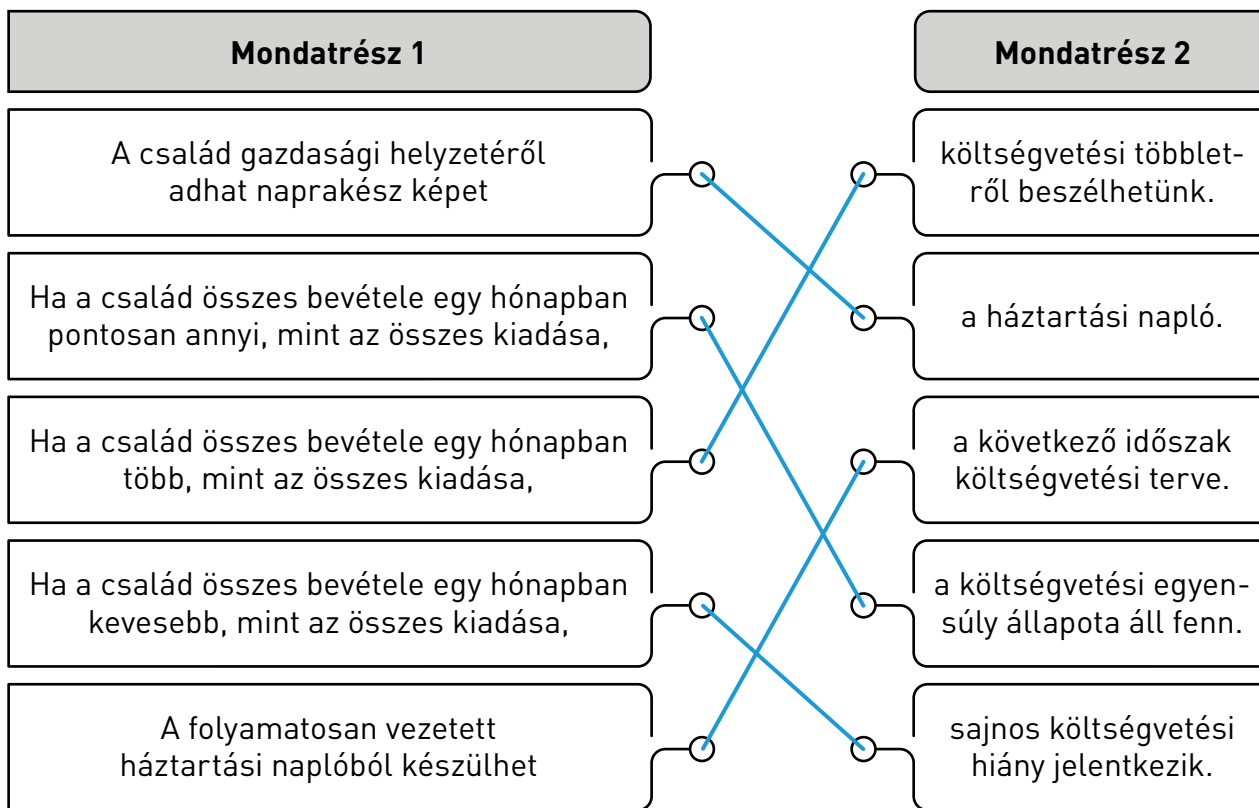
Mondatrész 1

A család gazdasági helyzetéről adhat naprakész képet

Ha a család összes bevétele egy hónapban pontosan annyi, mint az összes kiadása,

Ha a család összes bevétele egy hónapban több, mint az összes kiadása,

Ha a család összes bevétele egy hónapban kevesebb, mint az összes kiadása,

A folyamatosan vezetett háztartási naplóból készülhet

Mondatrész 2

költségvetési többletről beszélhetünk.

a háztartási napló.

a következő időszak költségvetési terve.

a költségvetési egyensúly állapota áll fenn.

sajnos költségvetési hiány jelentkezik.